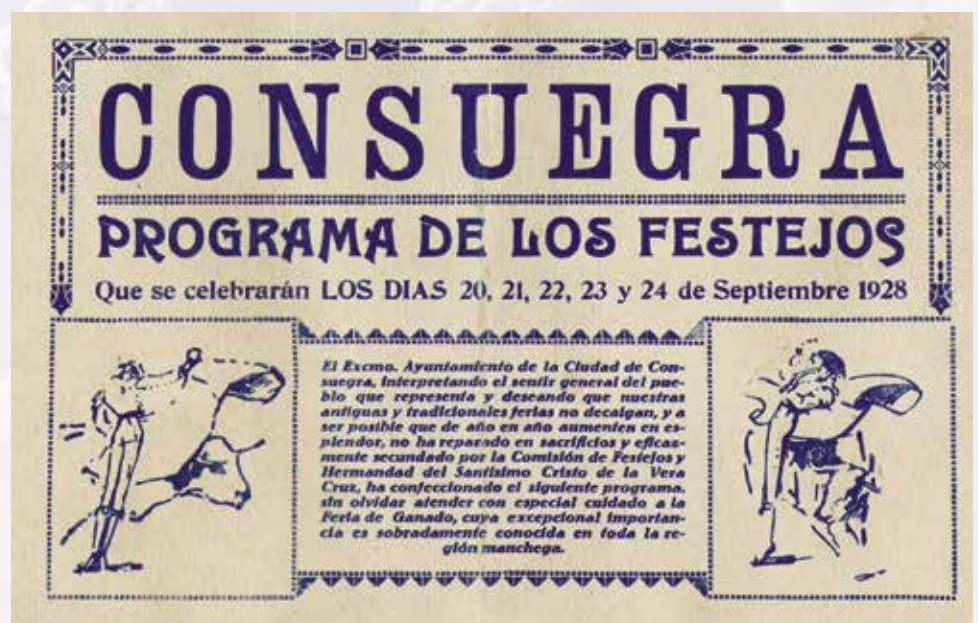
CONSUEGRA

PROGRAMA DE LOS FESTEJOS

Que se celebrarán LOS DIAS 20, 21, 22, 23 y 24 de Septiembre 1928

El Excmo. Ayuntamiento de la Ciudad de Consuegra, interpretando el sentir general del pueblo que representa y deseando que nuestras antiguas y tradicionales ferias no decaigan, y a ser posible que de año en año aumenten en esplendor, no ha reparado en sacrificios y eficazmente secundado por la Comisión de Festejos y Hermandad del Santísimo Cristo de la Vera Cruz, ha confeccionado el siguiente programa, sin olvidar atender con especial cuidado a la Feria de Ganado, cuya excepcional importancia es sobradamente conocida en toda la región manchega.